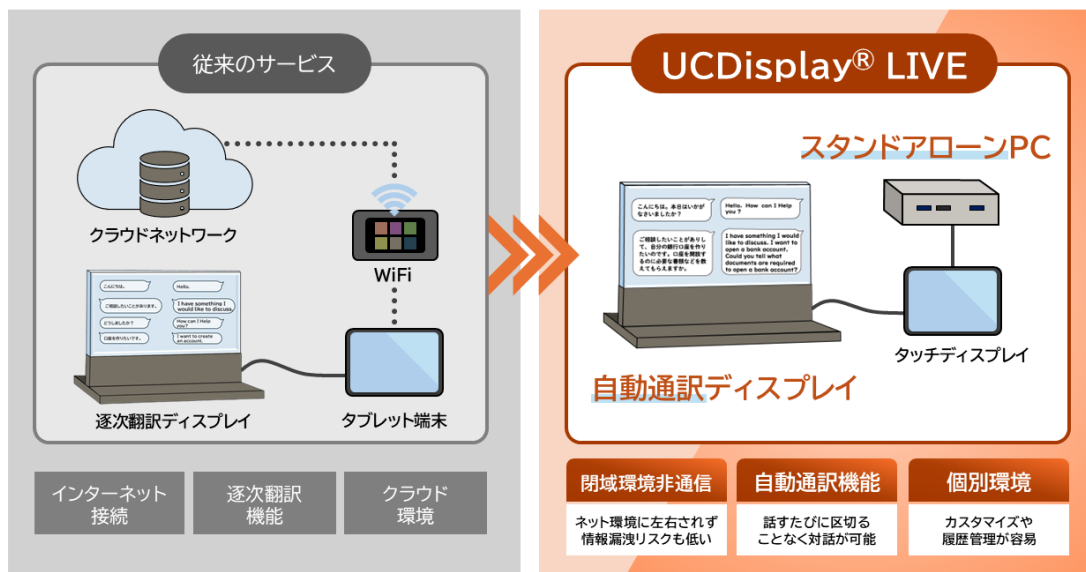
従来のサービス

クラウドネットワーク

WiFi

こんにちは。
Hello.
ご相談したいことがあります。
I have something I would like to discuss.
どうしましたか？
How can I Help you?
口座を作りたいです。
I want to create an account.

逐次翻訳ディスプレイ

タブレット端末

インターネット接続

逐次翻訳機能

クラウド環境

UCDisplay® LIVE

スタンドアローンPC

こんにちは。本日はいかがなさいましたか？
Hello. How can I Help you?
ご相談したいことがありして、自分の銀行口座を作りたいのです。口座を開設するのに必要な書類なども教えてもらえますか。
I have something I would like to discuss. I want to open a bank account. Could you tell what documents are required to open a bank account?

タッチディスプレイ

自動通訳ディスプレイ

閉域環境非通信
ネット環境に左右されず情報漏洩リスクも低い

自動通訳機能
話すたびに区切ることなく対話が可能

個別環境
カスタマイズや履歴管理が容易